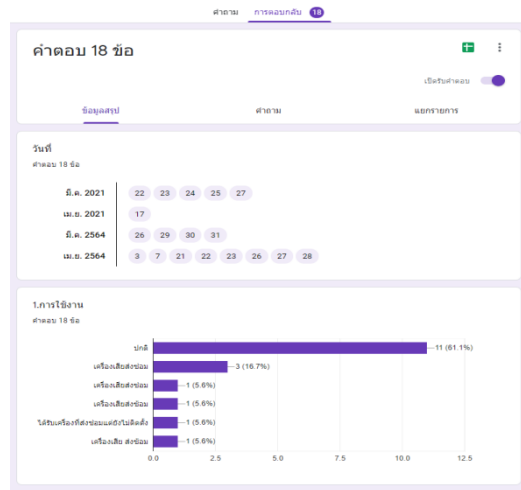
คำถาม การตอบกลับ 18

คำตอบ 18 ข้อ

เปิดรับคำตอบ

ข้อมูลสรุป คำถาม แยกรายการ

วันที่
คำตอบ 18 ข้อ

| | |
|---|---|
| มี.ค. 2021 | 22 23 24 25 27 |
| เม.ย. 2021 | 17 |
| มี.ค. 2564 | 26 29 30 31 |
| เม.ย. 2564 | 3 7 21 22 23 26 27 28 |

1.การใช้งาน
คำตอบ 18 ข้อ

ปกติ — 11 (61.1%)
เครื่องเสียส่งซ่อม — 3 (16.7%)
เครื่องเสียส่งซ่อม — 1 (5.6%)
เครื่องเสียส่งซ่อม — 1 (5.6%)
ได้รับเครื่องที่ส่งซ่อมแต่ยังไม่ติดตั้ง — 1 (5.6%)
เครื่องเสีย ส่งซ่อม — 1 (5.6%)

0.0 2.5 5.0 7.5 10.0 12.5